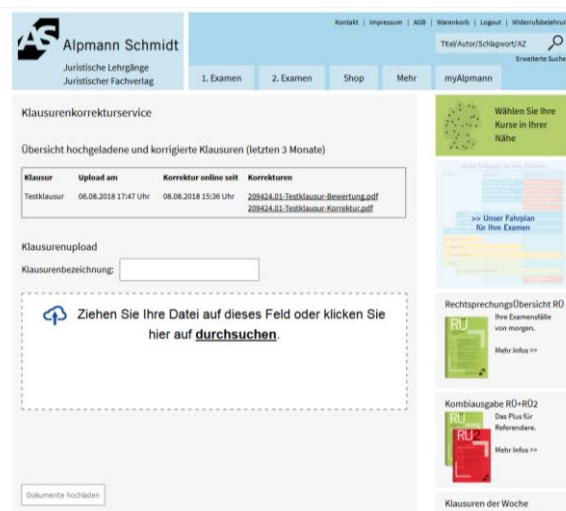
AS Alpmann Schmidt
Juristische Lehrgänge
Juristischer Fachverlag

Kontakt | Impressum | AGB | Warenkorb | Logout | Widerrufsbelehrung

Titel/Autor/Schlagwort/AZ

Erweiterte Suche

1. Examen | 2. Examen | Shop | Mehr | myAlpmann

Klausurenkorrekturservice

Übersicht hochgeladene und korrigierte Klausuren (letzten 3 Monate)

| Klausur | Upload am | Korrektur online seit | Korrekturen |
|---|---|---|---|
| Testklausur | 06.08.2018 17:47 Uhr | 08.08.2018 15:36 Uhr | 209424.01-Testklausur-Bewertung.pdf 209424.01-Testklausur-Korrektur.pdf |

Klausurenupload

Klausurenbezeichnung:

Ziehen Sie Ihre Datei auf dieses Feld oder klicken Sie hier auf durchsuchen.

Dokumente hochladen

Wählen Sie Ihre Kurse in Ihrer Nähe

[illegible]

>> Unser Fahrplan für Ihre Examen

RechtsprechungsÜbersicht RÜ

RÜ

Ihre Examensfälle von morgen.

Mehr Infos >>

Kombiausgabe RÜ+RÜ2

RÜ
RÜ2

Das Plus für Referendare.

Mehr Infos >>

Klausuren der Woche